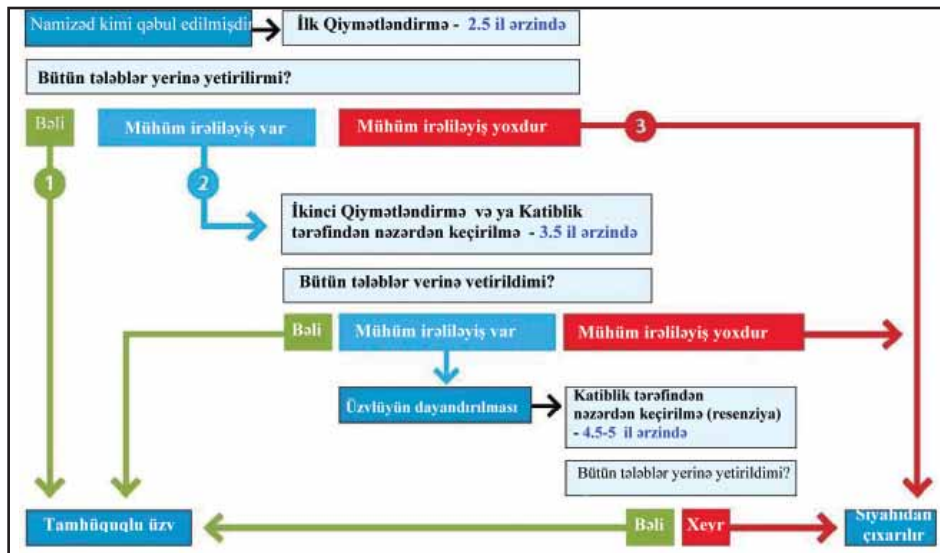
Namizəd kimi qəbul edilmişdir

İlk Qiymətləndirmə - 2.5 il ərzində

Bütün tələblər yerinə yetirilirmi?

Bəli

Mühüm irəliləyiş var

Mühüm irəliləyiş yoxdur

3

1

2

İkinci Qiymətləndirmə və ya Katiblik tərəfindən nəzərdən keçirilmə - 3.5 il ərzində

Bütün tələblər yerinə vetirildimi?

Bəli

Mühüm irəliləyiş var

Mühüm irəliləyiş yoxdur

Üzvlüyün dayandırılması

Katiblik tərəfindən nəzərdən keçirilmə (resenziya) - 4.5-5 il ərzində

Bütün tələblər yerinə yetirildimi?

Tamhüquqlu üzv

Bəli

Xeyr

Siyahıdan çıxarılır